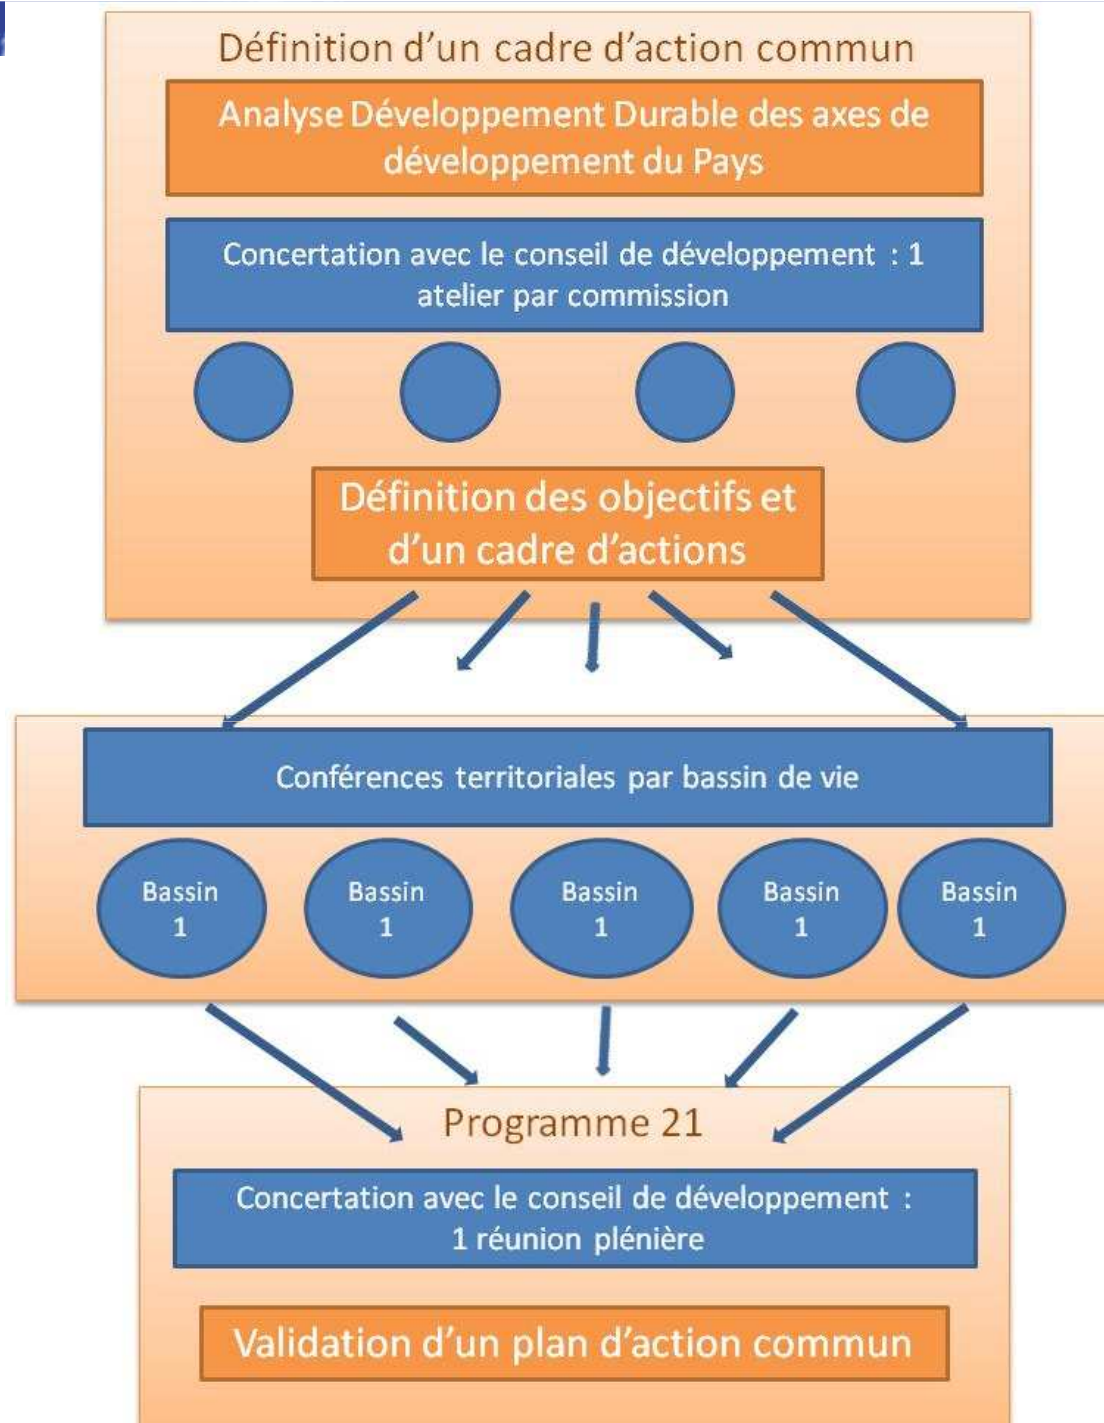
Définition d’un cadre d’action commun

Analyse Développement Durable des axes de développement du Pays

Concertation avec le conseil de développement : 1 atelier par commission

Définition des objectifs et d’un cadre d’actions

Conférences territoriales par bassin de vie

Bassin 1

Bassin 1

Bassin 1

Bassin 1

Bassin 1

Programme 21

Concertation avec le conseil de développement : 1 réunion plénière

Validation d’un plan d’action commun